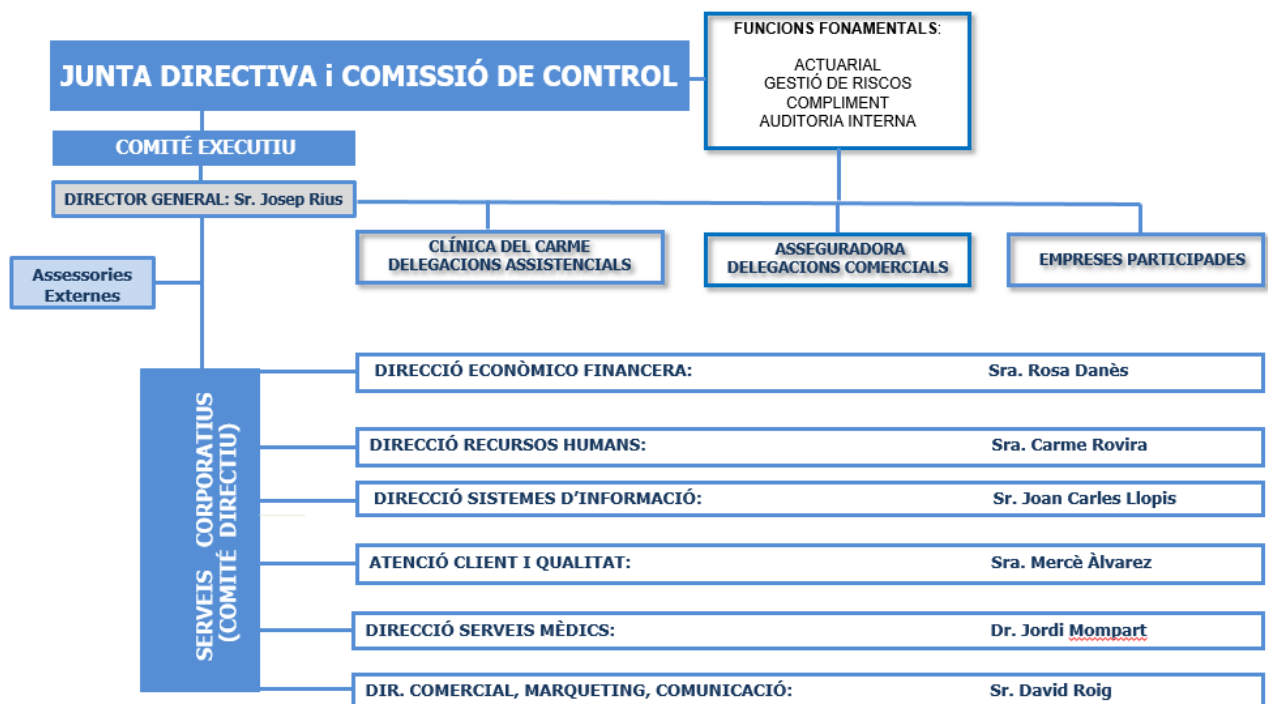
JUNTA DIRECTIVA i COMISSIÓ DE CONTROL

FUNCIONS FONAMENTALS:

ACTUARIAL
GESTIÓ DE RISCOS
COMPLIMENT
AUDITORIA INTERNA

COMITÉ EXECUTIU

DIRECTOR GENERAL: Sr. Josep Rius

Assessories Externes

CLÍNICA DEL CARME
DELEGACIONS ASSISTENCIALS

ASSEGURADORA
DELEGACIONS COMERCIALS

EMPRESES PARTICIPADES

SERVEIS CORPORATIUS
(COMITÉ DIRECTIU)

DIRECCIÓ ECONÒMICO FINANCERA: Sra. Rosa Danès

DIRECCIÓ RECURSOS HUMANS: Sra. Carme Rovira

DIRECCIÓ SISTEMES D'INFORMACIÓ: Sr. Joan Carles Llopis

ATENCIÓ CLIENT I QUALITAT: Sra. Mercè Àlvarez

DIRECCIÓ SERVEIS MÈDICS: Dr. Jordi Mompart

DIR. COMERCIAL, MARQUETING, COMUNICACIÓ: Sr. David Roig